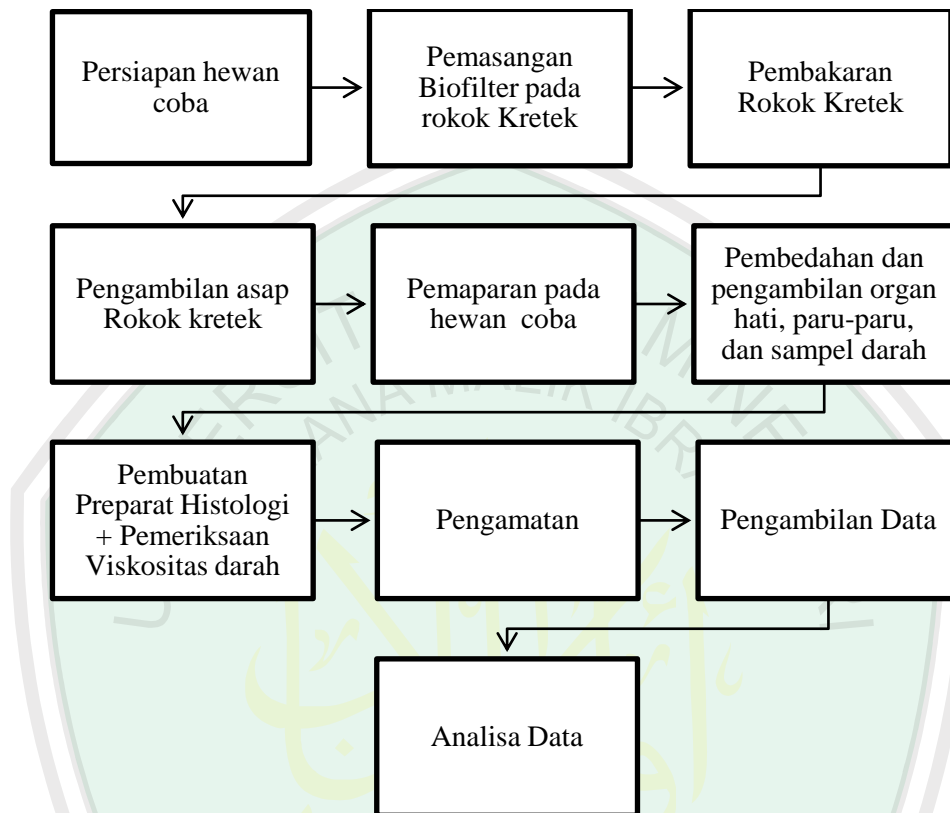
Persiapan hewan coba

Pemasangan Biofilter pada rokok Kretek

Pembakaran Rokok Kretek

Pengambilan asap Rokok kretek

Pemaparan pada hewan coba

Pembedahan dan pengambilan organ hati, paru-paru, dan sampel darah

Pembuatan Preparat Histologi + Pemeriksaan Viskositas darah

Pengamatan

Pengambilan Data

Analisa Data